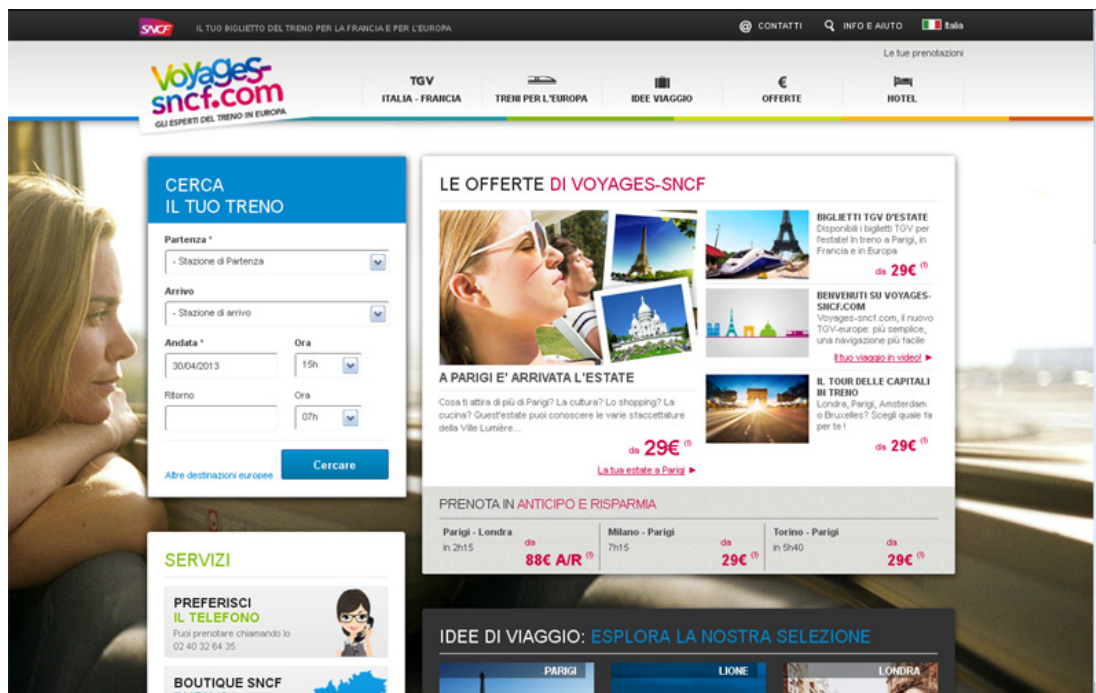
SNCF IL TUO BIGLIETTO DEL TRENO PER LA FRANCIA E PER L'EUROPA

CONTATTI INFO E AIUTO Italia

Le tue prenotazioni

voyages-sncf.com GLI ESPERTI DEL TRENO IN EUROPA

TGV ITALIA - FRANCIA

TRENI PER L'EUROPA

IDEE VIAGGIO

€ OFFERTE

HOTEL

CERCA IL TUO TRENO

Partenza *

- Stazione di Partenza

Arrivo

- Stazione di arrivo

Andata *

30/04/2013

Ora

15h

Ritorno

Ora

07h

Altre destinazioni europee

Cercare

SERVIZI

PREFERISCI IL TELEFONO

Puoi prenotare chiamando lo 02 40 32 64 35

BOUTIQUE SNCF

LE OFFERTE DI VOYAGES-SNCF

A PARIGI E' ARRIVATA L'ESTATE

Cosa ti attira di più di Parigi? La cultura? Lo shopping? La cucina? Quest'estate puoi conoscere le varie sfaccettature della Ville Lumière...

da 29€ (1)

La tua estate a Parigi ►

BIGLIETTI TGV D'ESTATE

Disponibili i biglietti TGV per l'estate! In treno a Parigi, in Francia e in Europa

da 29€ (1)

BENVENUTI SU VOYAGES-SNCF.COM

Voyages-sncf.com, il nuovo TGV-europe: più semplice, una navigazione più facile

Il tuo viaggio in video! ►

IL TOUR DELLE CAPITALI IN TRENO

Londra, Parigi, Amsterdam o Bruxelles? Scegli quale fa per te!

da 29€ (1)

PRENOTA IN ANTICIPO E RISPARMIA

| Parigi - Londra in 2h15 | da 88€ A/R (1) | Milano - Parigi 7h15 | da 29€ (1) | Torino - Parigi in 5h40 | da 29€ (1) |
|---|---|---|---|---|---|

IDEE DI VIAGGIO: ESPLORA LA NOSTRA SELEZIONE

PARIGI

LIONE

LONDRA